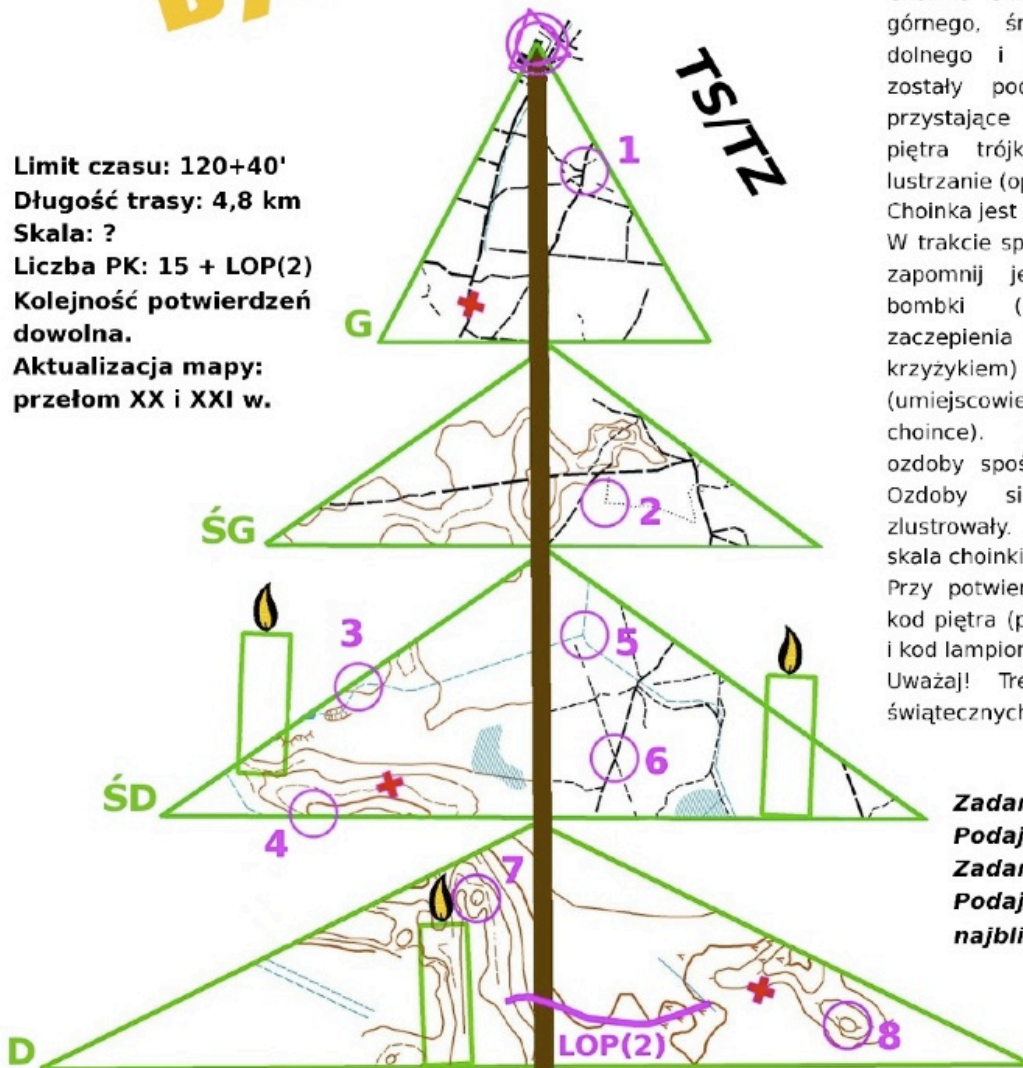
TS/TZ

Limit czasu: 120+40'
Długość trasy: 4,8 km
Skala: ?
Liczba PK: 15 + LOP(2)
Kolejność potwierdzeń dowolna.
Aktualizacja mapy: przełom XX i XXI w.

górnego, śr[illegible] dolnego i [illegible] zostały pod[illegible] przystające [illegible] piętra trójk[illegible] lustrzanie (op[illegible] Choinka jest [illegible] W trakcie sp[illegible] zapomnij je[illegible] bombki ([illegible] zaczepienia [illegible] krzyżykiem) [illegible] (umiejscowie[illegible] choince). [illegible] ozdoby spoś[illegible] Ozdoby si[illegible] zlustrowały. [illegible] skala choinki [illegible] Przy potwier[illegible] kod piętra (p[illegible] i kod lampion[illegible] Uważaj! Tre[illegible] świątecznych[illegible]

G
1
ŚG
2
3
5
ŚD
6
4
7
D
LOP(2)
8

Zadan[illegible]
Podaj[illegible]
Zadan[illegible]
Podaj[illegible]
najbli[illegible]